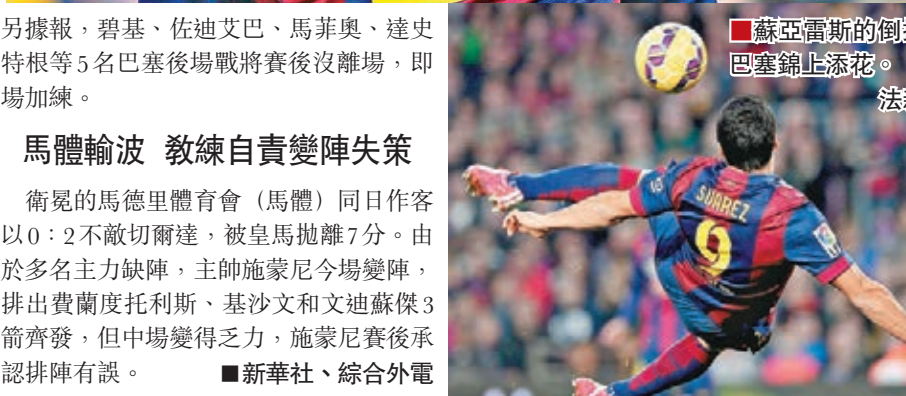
另據報，碧基、佐迪艾巴、馬菲奧、達史特根等5名巴塞後場戰將賽後沒離場，即場加練。

馬體輸波 教練自責變陣失策

衛冕的馬德里體育會（馬體）同日作客以0：2不敵切爾達，被皇馬拋離7分。由於多名主力缺陣，主帥施蒙尼今場變陣，排出費蘭度托利斯、基沙文和文迪蘇傑3箭齊發，但中場變得乏力，施蒙尼賽後承認排陣有誤。 ■新華社、綜合外電

■蘇亞雷斯的倒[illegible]
巴塞錦上添花。
法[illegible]

SUAREZ
9